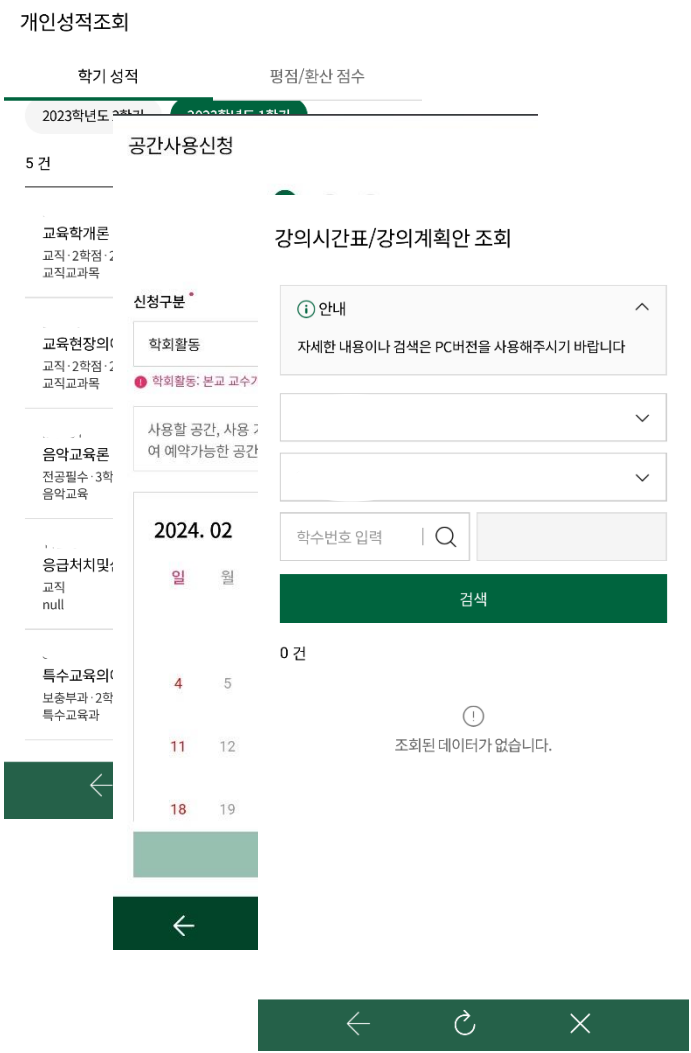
개인성적조회

학기 성적

평점/환산 점수

2023학년도 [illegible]

5 건

교육학개론
교직 · 2학점 · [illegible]
교직교과목

교육현장의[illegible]
교직 · 2학점 · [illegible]
교직교과목

음악교육론
전공필수 · 3학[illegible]
음악교육

응급처치및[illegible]
교직
null

특수교육의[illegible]
보충부과 · 2학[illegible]
특수교육과

공간사용신청

신청구분 *

학회활동

학회활동: 본교 교수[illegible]

사용할 공간, 사용 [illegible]
여 예약가능한 공간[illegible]

2024. 02

일 월

4 5

11 12

18 19

강의시간표/강의계획안 조회

안내

자세한 내용이나 검색은 PC버전을 사용해주시기 바랍니다

학수번호 입력

검색

0 건

조회된 데이터가 없습니다.